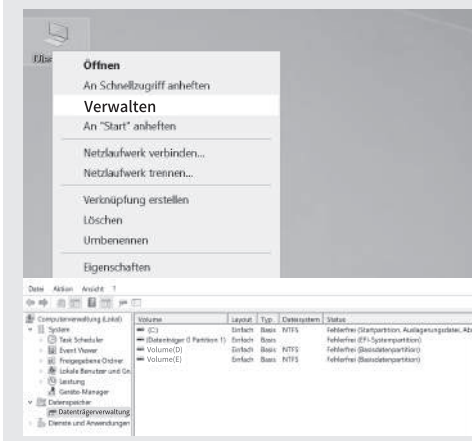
Dies

Öffnen
An Schnellzugriff anheften
Verwalten
An "Start" anheften
Netzlaufwerk verbinden...
Netzlaufwerk trennen...
Verknüpfung erstellen
Löschen
Umbenennen
Eigenschaften

Datei Aktion Ansicht ?

Computerverwaltung (Lokal)
System
Task Scheduler
Event Viewer
Freigegebene Ordner
Lokale Benutzer und Gr
Leistung
Geräte-Manager
Datenspeicher
Datenträgerverwaltung
Dienste und Anwendungen

| Volume | Layout | Typ | Dateisystem | Status |
|---|---|---|---|---|
| (C:) | Einfach | Basis | NTFS | Fehlerfrei (Startpartition, Auslagerungsdatei, Ab |
| (Datenträger 0 Partition 1) | Einfach | Basis | | Fehlerfrei (EFI-Systempartition) |
| Volume(D) | Einfach | Basis | NTFS | Fehlerfrei (Basisdatenpartition) |
| Volume(E) | Einfach | Basis | NTFS | Fehlerfrei (Basisdatenpartition) |